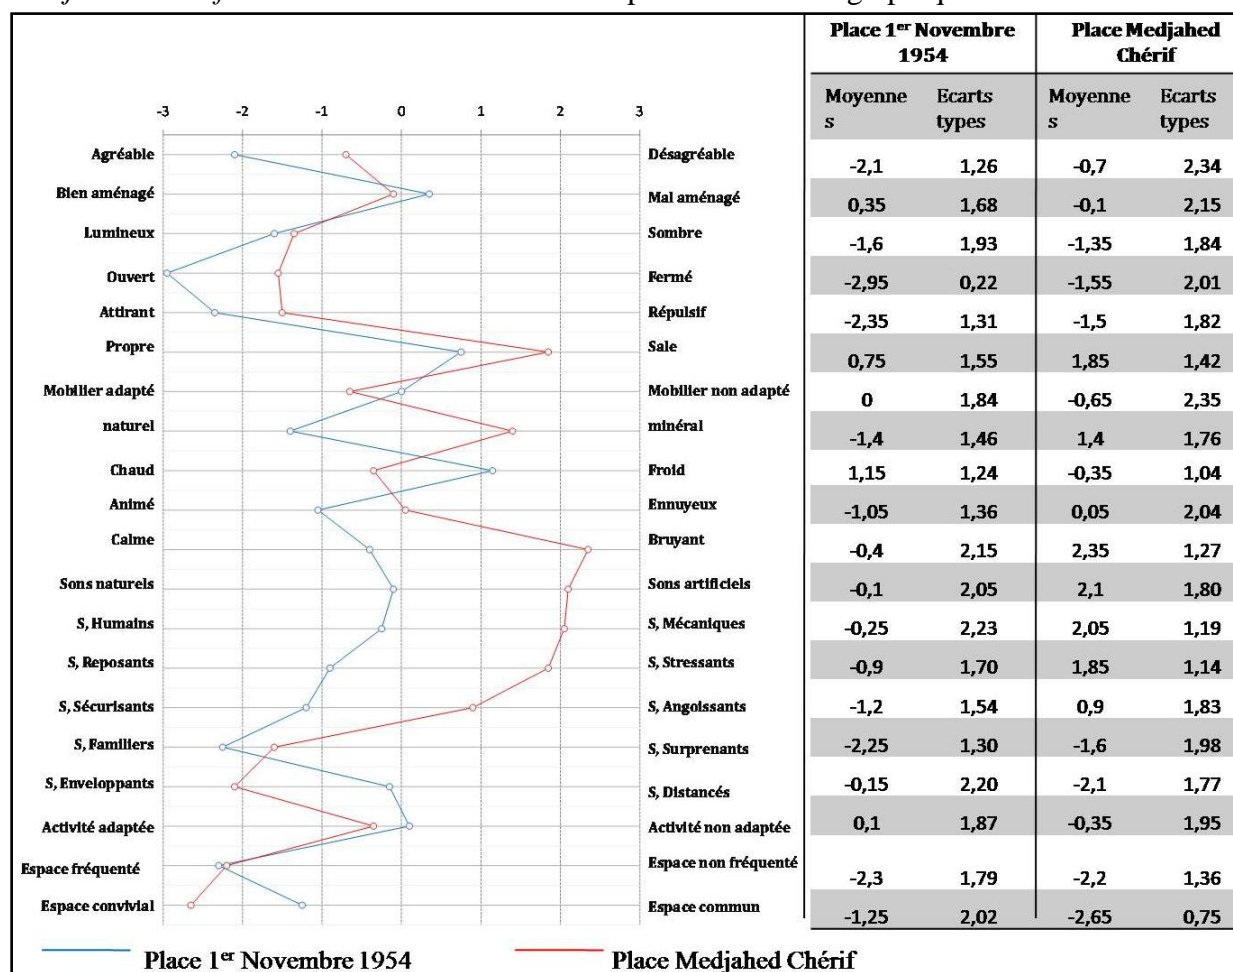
| | Place 1$^{er}$ Novembre 1954 | | Place Medjahed Chérif | |
|---|---|---|---|---|
| | Moyennes | Ecarts types | Moyennes | Ecarts types |
| Agréable / Désagréable | -2,1 | 1,26 | -0,7 | 2,34 |
| Bien aménagé / Mal aménagé | 0,35 | 1,68 | -0,1 | 2,15 |
| Lumineux / Sombre | -1,6 | 1,93 | -1,35 | 1,84 |
| Ouvert / Fermé | -2,95 | 0,22 | -1,55 | 2,01 |
| Attirant / Répulsif | -2,35 | 1,31 | -1,5 | 1,82 |
| Propre / Sale | 0,75 | 1,55 | 1,85 | 1,42 |
| Mobilier adapté / Mobilier non adapté | 0 | 1,84 | -0,65 | 2,35 |
| naturel / minéral | -1,4 | 1,46 | 1,4 | 1,76 |
| Chaud / Froid | 1,15 | 1,24 | -0,35 | 1,04 |
| Animé / Ennuyeux | -1,05 | 1,36 | 0,05 | 2,04 |
| Calme / Bruyant | -0,4 | 2,15 | 2,35 | 1,27 |
| Sons naturels / Sons artificiels | -0,1 | 2,05 | 2,1 | 1,80 |
| S, Humains / S, Mécaniques | -0,25 | 2,23 | 2,05 | 1,19 |
| S, Reposants / S, Stressants | -0,9 | 1,70 | 1,85 | 1,14 |
| S, Sécurisants / S, Angoissants | -1,2 | 1,54 | 0,9 | 1,83 |
| S, Familiers / S, Surprenants | -2,25 | 1,30 | -1,6 | 1,98 |
| S, Enveloppants / S, Distancés | -0,15 | 2,20 | -2,1 | 1,77 |
| Activité adaptée / Activité non adaptée | 0,1 | 1,87 | -0,35 | 1,95 |
| Espace fréquenté / Espace non fréquenté | -2,3 | 1,79 | -2,2 | 1,36 |
| Espace convivial / Espace commun | -1,25 | 2,02 | -2,65 | 0,75 |

-3 -2 -1 0 1 2 3

Place 1$^{er}$ Novembre 1954
Place Medjahed Chérif